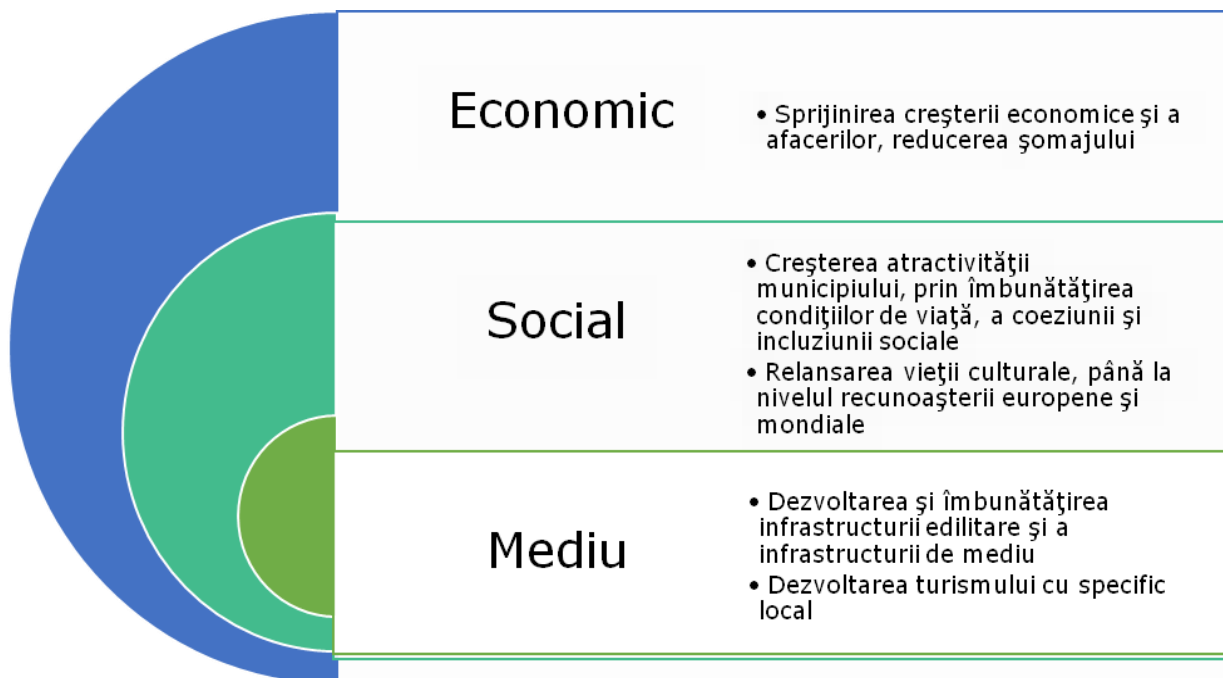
Economic

• Sprijinirea creşterii economice şi a afacerilor, reducerea şomajului

Social

• Creşterea atractivităţii municipiului, prin îmbunătăţirea condiţiilor de viaţă, a coeziunii şi incluziunii sociale
• Relansarea vieţii culturale, până la nivelul recunoaşterii europene şi mondiale

Mediu

• Dezvoltarea şi îmbunătăţirea infrastructurii edilitare şi a infrastructurii de mediu
• Dezvoltarea turismului cu specific local